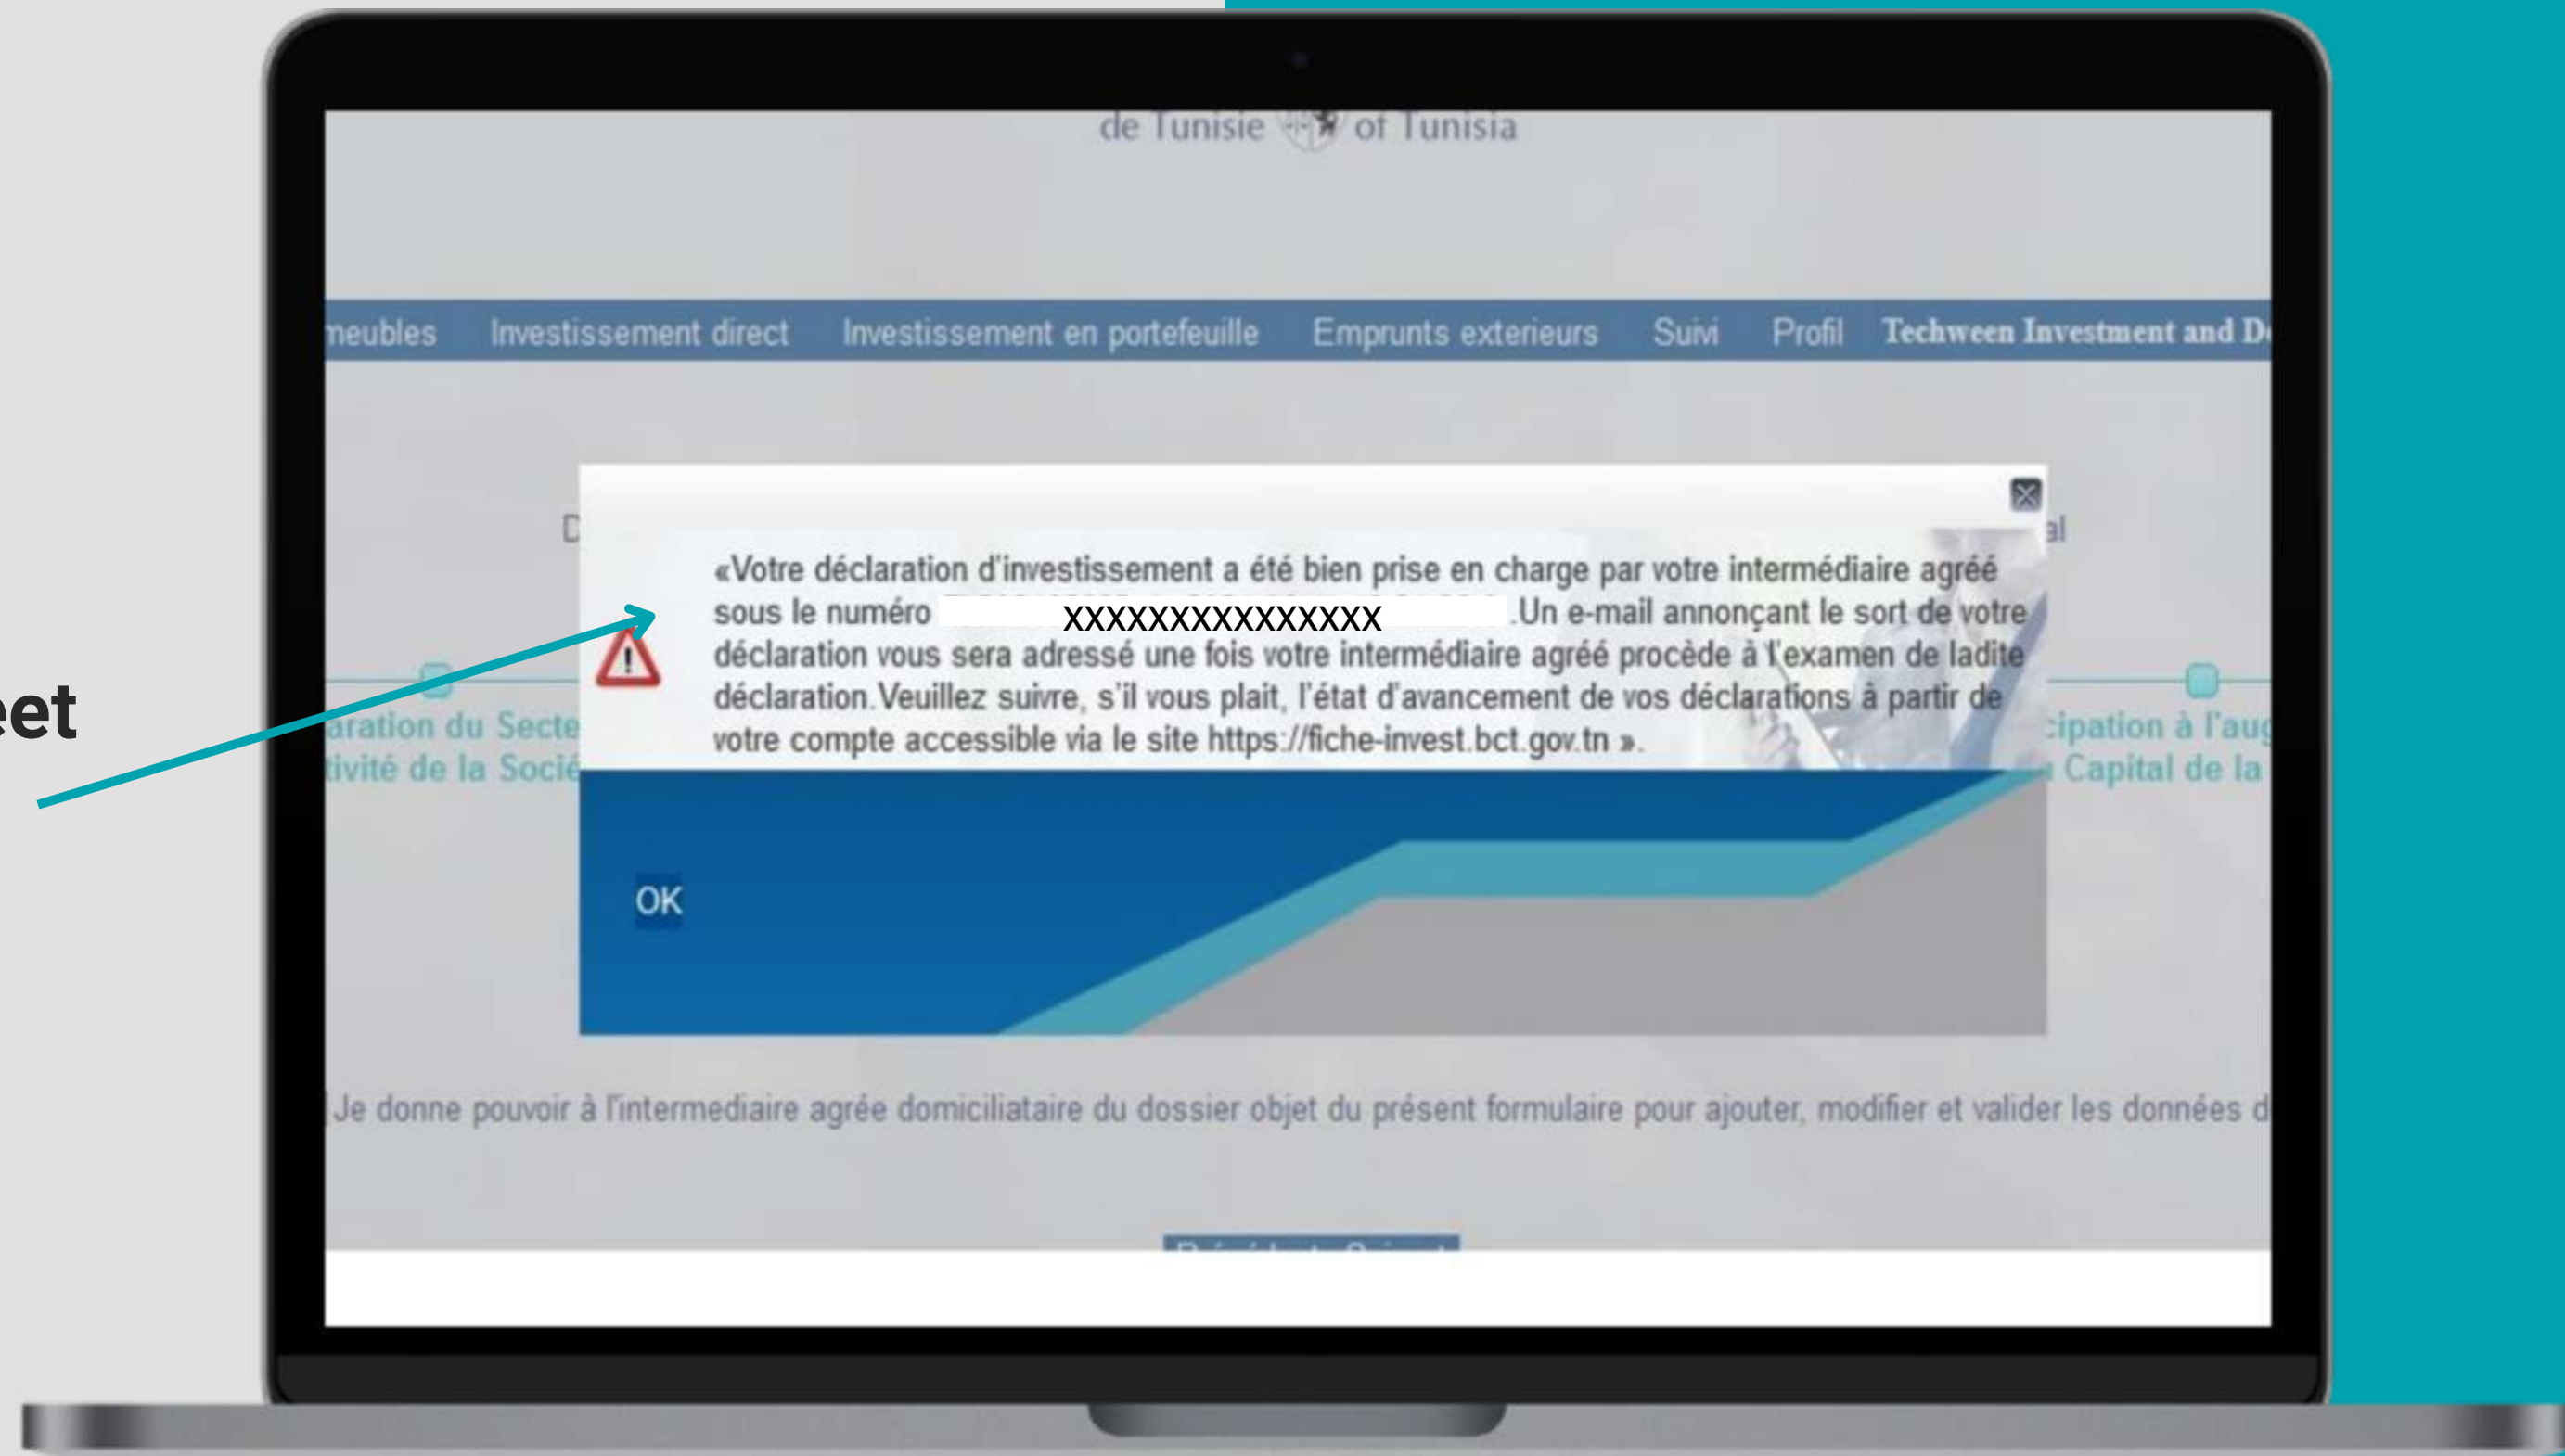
eet

de Tunisie of Tunisia

meubles Investissement direct Investissement en portefeuille Emprunts exterieurs Suivi Profil Techween Investment and D

D

al

aration du Secte
tivité de la Socié

cipation à l'aug
Capital de la

«Votre déclaration d'investissement a été bien prise en charge par votre intermédiaire agréé sous le numéro XXXXXXXXXXXXXX .Un e-mail annonçant le sort de votre déclaration vous sera adressé une fois votre intermédiaire agréé procède à l'examen de ladite déclaration.Veuillez suivre, s'il vous plait, l'état d'avancement de vos déclarations à partir de votre compte accessible via le site https://fiche-invest.bct.gov.tn ».

OK

Je donne pouvoir à l'intermediaire agrée domiciliataire du dossier objet du présent formulaire pour ajouter, modifier et valider les données d

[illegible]